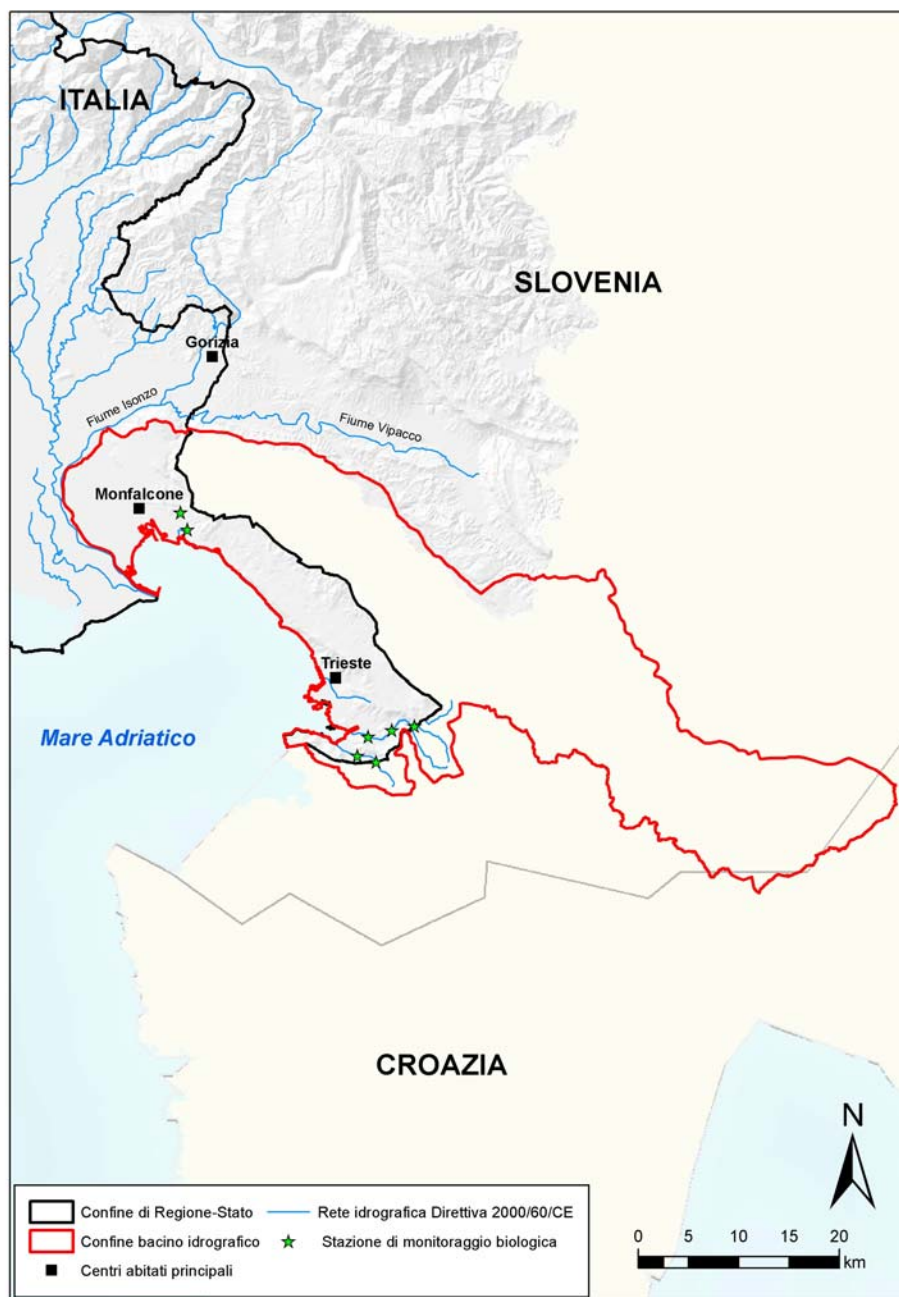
ITALIA

SLOVENIA

Gorizia

Fiume Isonzo

Fiume Vipacco

Monfalcone

Trieste

Mare Adriatico

CROAZIA

N

Confine di Regione-Stato
Rete idrografica Direttiva 2000/60/CE
Confine bacino idrografico
Stazione di monitoraggio biologica
Centri abitati principali

0 5 10 15 20
km